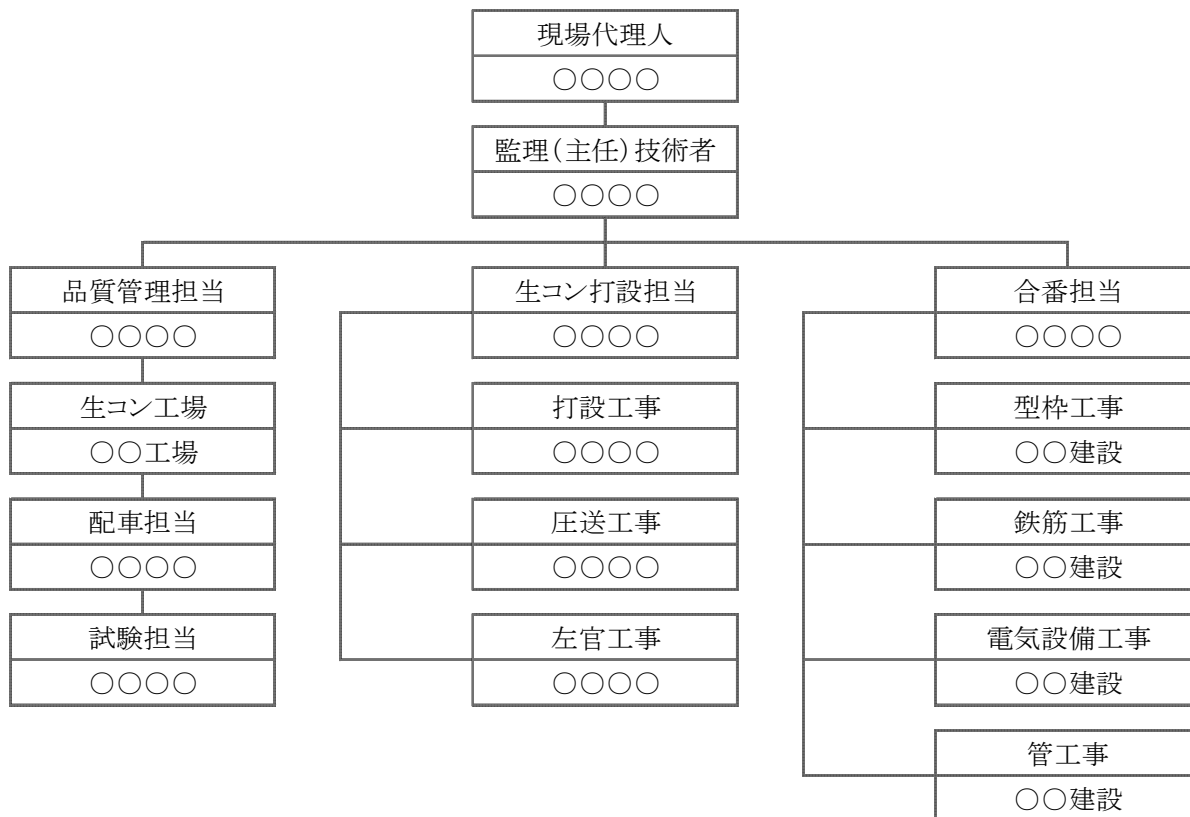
現場代理人
○○○○

監理(主任)技術者
○○○○

品質管理担当
○○○○

生コン工場
○○工場

配車担当
○○○○

試験担当
○○○○

生コン打設担当
○○○○

打設工事
○○○○

圧送工事
○○○○

左官工事
○○○○

合番担当
○○○○

型枠工事
○○建設

鉄筋工事
○○建設

電気設備工事
○○建設

管工事
○○建設